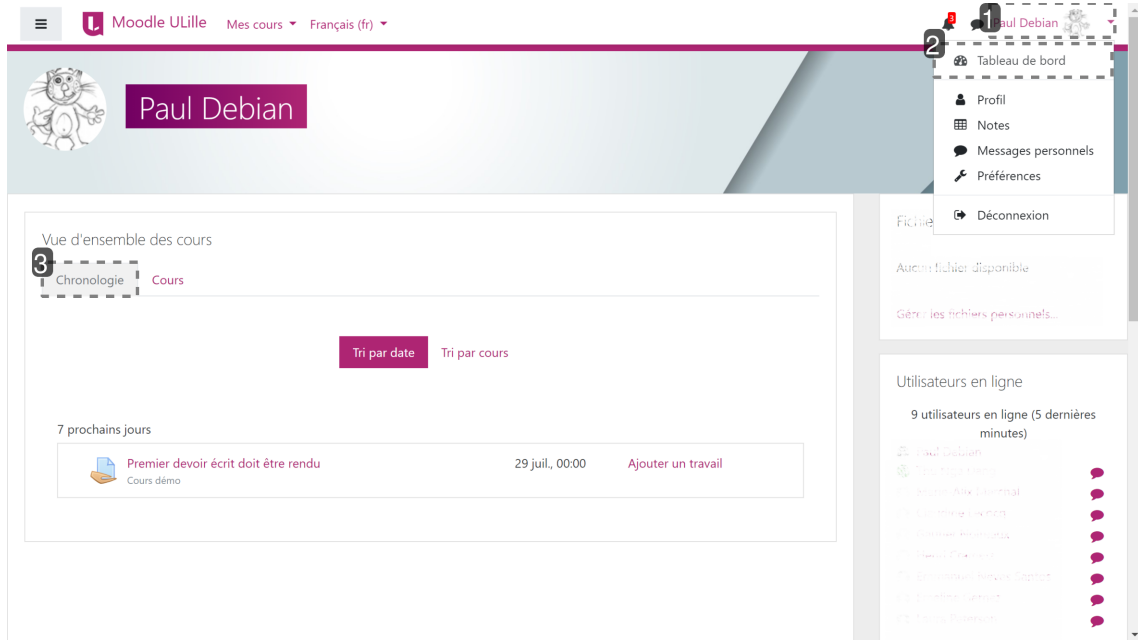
Moodle ULille Mes cours Français (fr)

3

1 Paul Debian

2 Tableau de bord

Profil
Notes
Messages personnels
Préférences

Déconnexion

Paul Debian

Vue d'ensemble des cours

3 Chronologie Cours

Tri par date Tri par cours

7 prochains jours

Premier devoir écrit doit être rendu
Cours démo
29 juil., 00:00
Ajouter un travail

Fichie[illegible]

Aucun fichier disponible

Gérer les fichiers personnels...

Utilisateurs en ligne

9 utilisateurs en ligne (5 dernières minutes)

Paul Debian
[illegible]
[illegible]
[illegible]
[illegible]
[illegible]
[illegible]
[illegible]
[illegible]